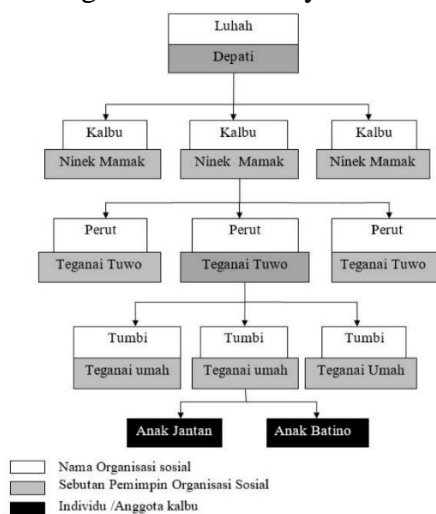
Luhah
Depati

Kalbu
Ninek Mamak

Kalbu
Ninek Mamak

Kalbu
Ninek Mamak

Perut
Teganai Tuwo

Perut
Teganai Tuwo

Perut
Teganai Tuwo

Tumbi
Teganai umah

Tumbi
Teganai umah

Tumbi
Teganai Umah

Anak Jantan

Anak Batino

Nama Organisasi sosial
Sebutan Pemimpin Organisasi Sosial
Individu /Anggota kalbu